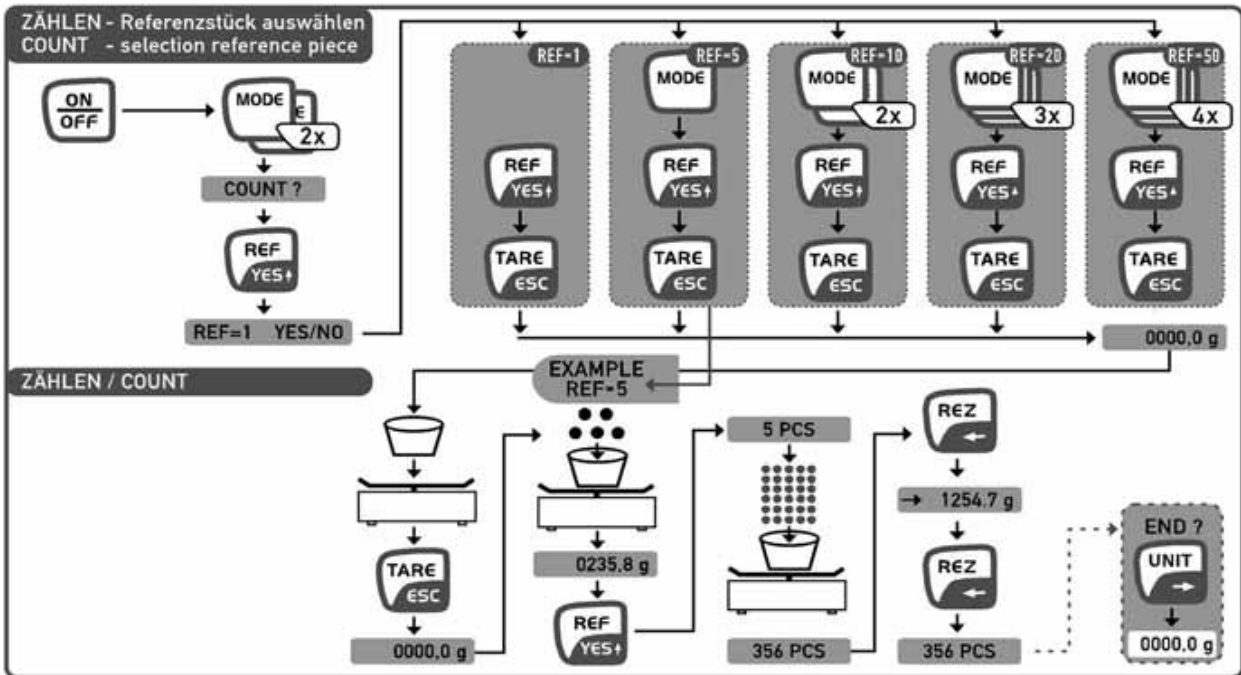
ZÄHLEN - Referenzstück auswählen
COUNT - selection reference piece

ON
OFF

MODE
E
2x

COUNT ?

REF
YES

REF=1 YES/NO

REF-1
REF
YES
TARE
ESC

REF-5
MODE
REF
YES
TARE
ESC

REF-10
MODE
2x
REF
YES
TARE
ESC

REF-20
MODE
3x
REF
YES
TARE
ESC

REF-50
MODE
4x
REF
YES
TARE
ESC

0000,0 g

ZÄHLEN / COUNT

EXAMPLE
REF-5

TARE
ESC

0000,0 g

0235,8 g

REF
YES

5 PCS

356 PCS

REZ

→ 1254.7 g

REZ

356 PCS

END ?
UNIT

0000,0 g